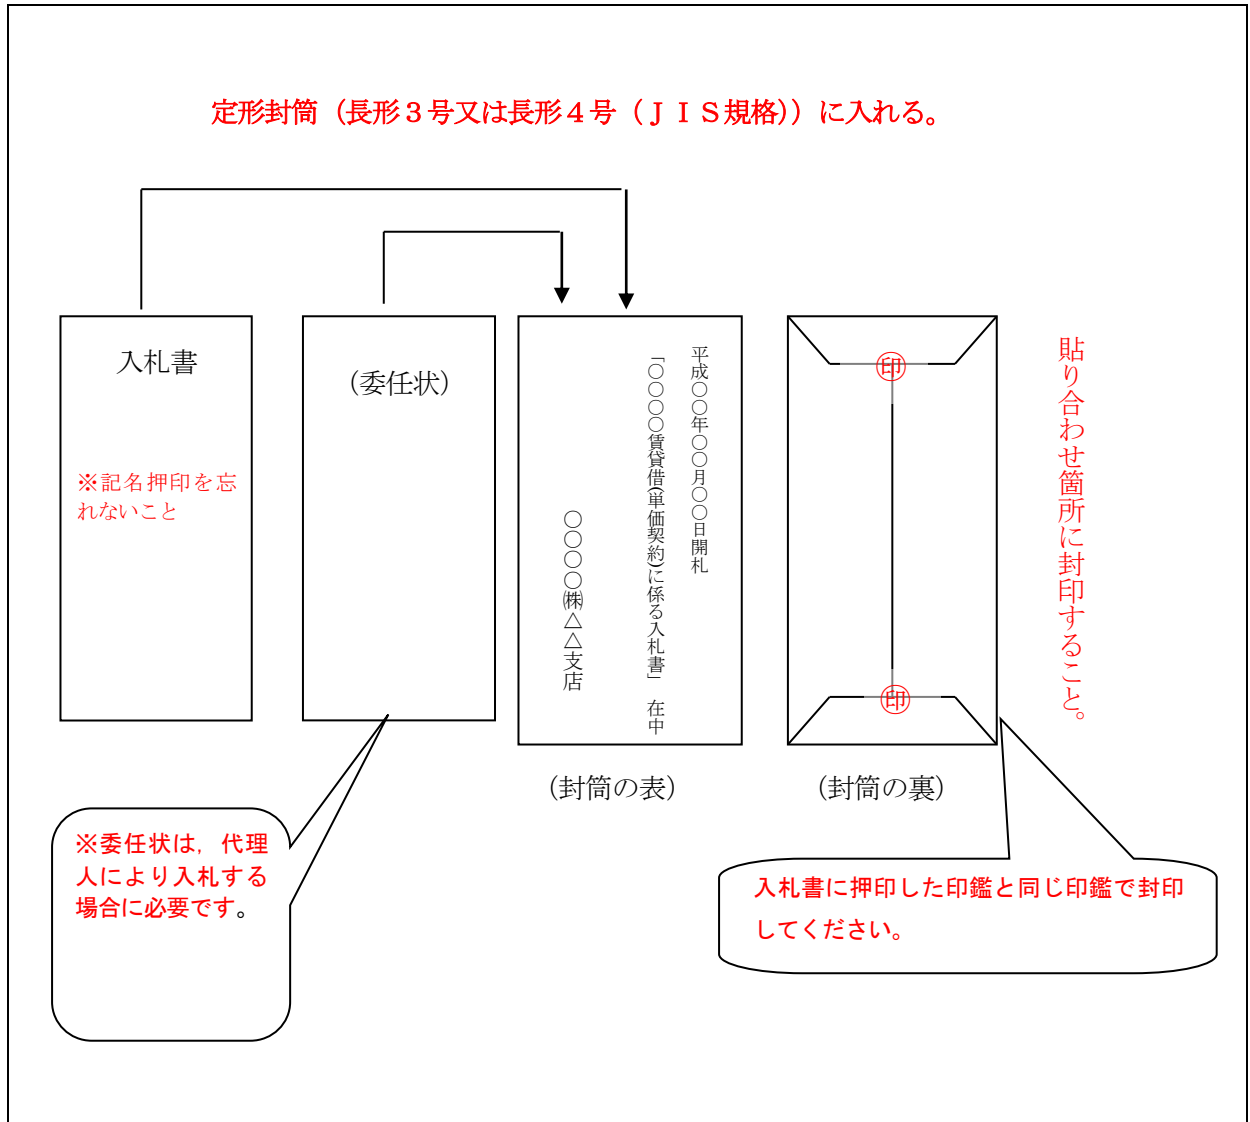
定形封筒（長形３号又は長形４号（ＪＩＳ規格））に入れる。

入札書

※記名押印を忘れないこと

（委任状）

平成〇〇年〇〇月〇〇日開札

「〇〇〇〇賃貸借（単価契約）に係る入札書」　在中

〇〇〇〇㈱△△支店

印

印

貼り合わせ箇所に封印すること。

（封筒の表）

（封筒の裏）

※委任状は，代理人により入札する場合に必要です。

入札書に押印した印鑑と同じ印鑑で封印してください。